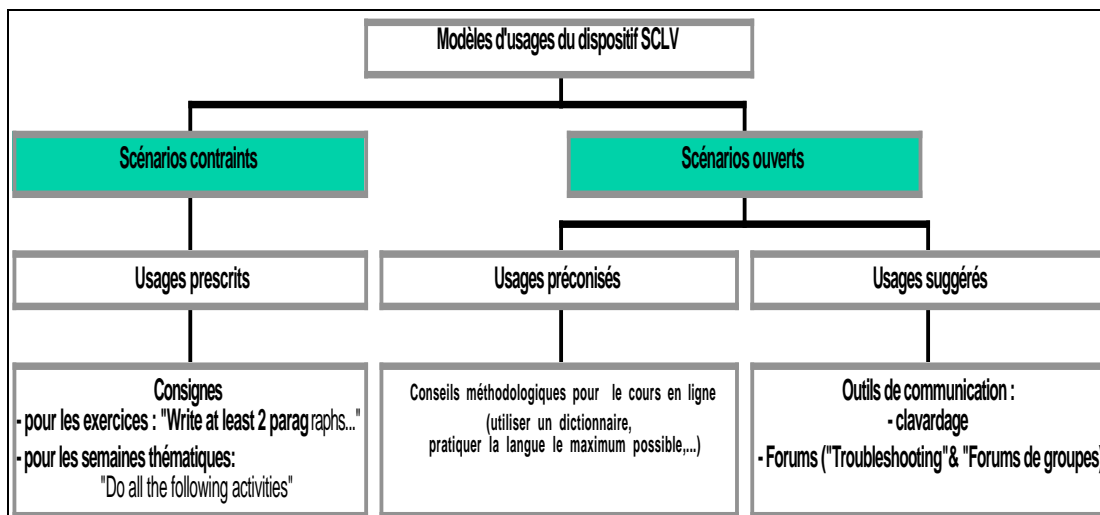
Modèles d'usages du dispositif SCLV

Scénarios contraints

Scénarios ouverts

Usages prescrits

Usages préconisés

Usages suggérés

Consignes
- pour les exercices : "Write at least 2 paragraphs..."
- pour les semaines thématiques:
"Do all the following activities"

Conseils méthodologiques pour le cours en ligne
(utiliser un dictionnaire,
pratiquer la langue le maximum possible,...)

Outils de communication :
- clavardage
- Forums ("Troubleshooting"& "Forums de groupes)